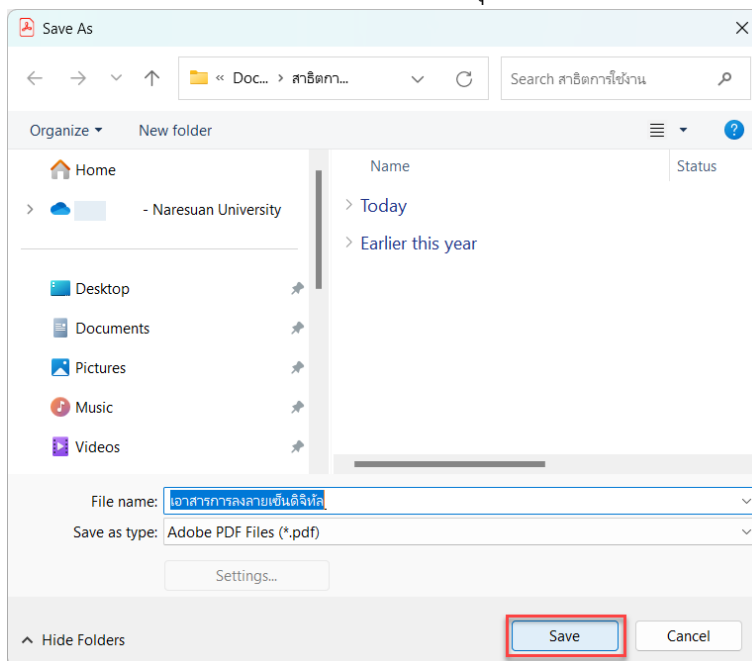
Save As

« Doc... › สาธิตกา...

Search สาธิตการใช้งาน

Organize ▾ New folder

Home

- Naresuan University

Desktop

Documents

Pictures

Music

Videos

Name

Status

Today

Earlier this year

File name: เอาสารการลงลายเซ็นดิจิทัล

Save as type: Adobe PDF Files (*.pdf)

Settings...

Hide Folders

Save

Cancel